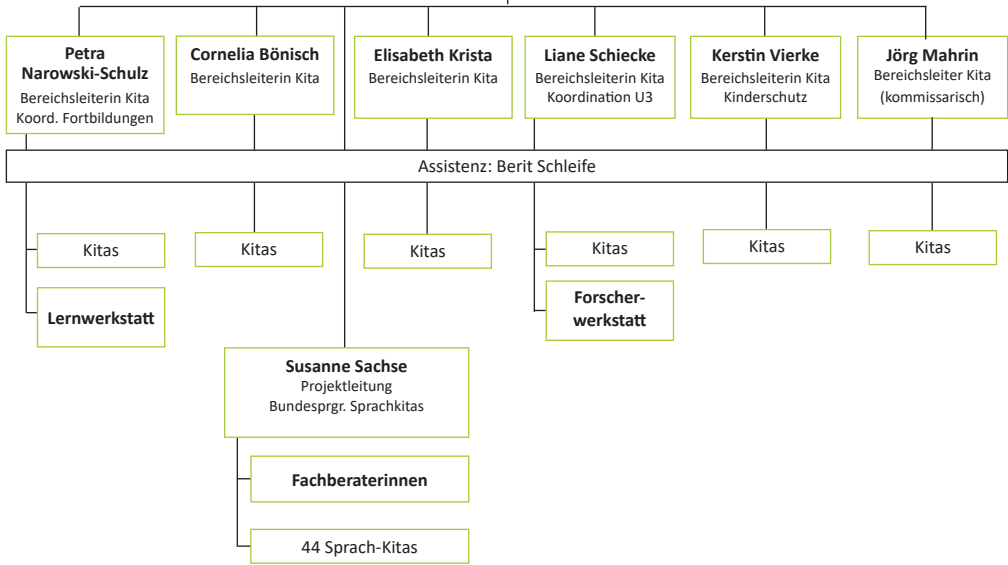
Petra Narowski-Schulz
Bereichsleiterin Kita
Koord. Fortbildungen

Cornelia Bönisch
Bereichsleiterin Kita

Elisabeth Krista
Bereichsleiterin Kita

Liane Schiecke
Bereichsleiterin Kita
Koordination U3

Kerstin Vierke
Bereichsleiterin Kita
Kinderschutz

Jörg Mahrin
Bereichsleiter Kita
(kommissarisch)

Assistenz: Berit Schleife

Kitas

Lernwerkstatt

Kitas

Kitas

Kitas

Forscherwerkstatt

Kitas

Kitas

Susanne Sachse
Projektleitung
Bundesprgr. Sprachkitas

Fachberaterinnen

44 Sprach-Kitas